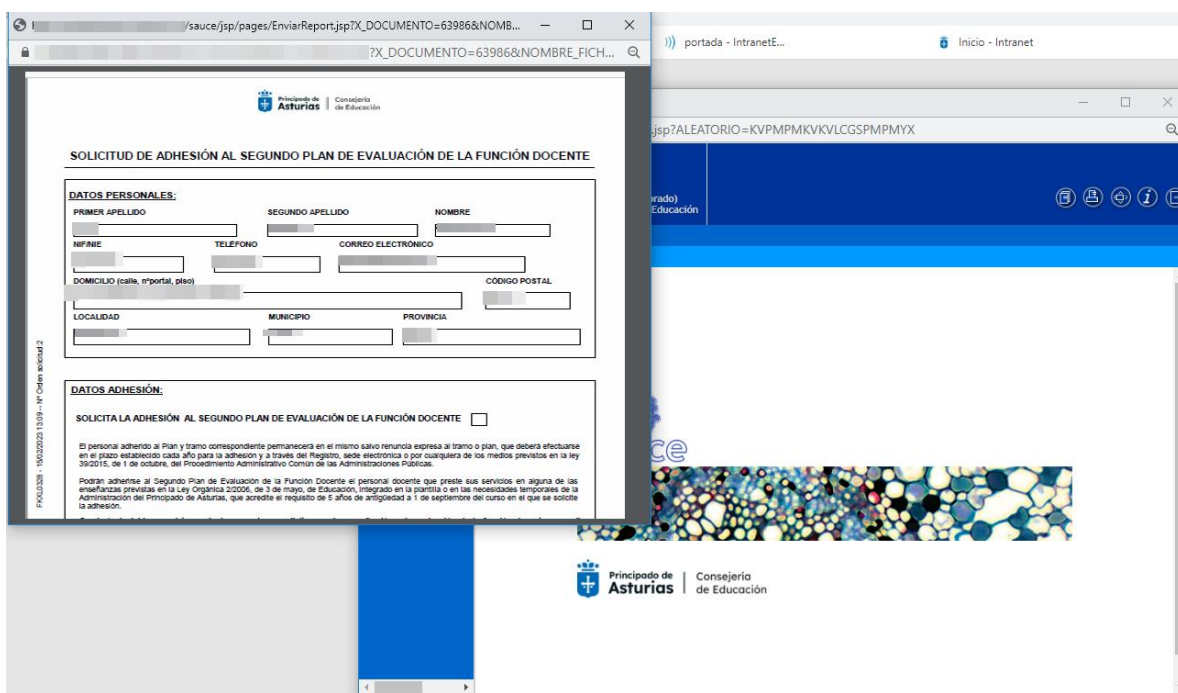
/sauce/jsp/pages/EnviarReport.jsp?X_DOCUMENTO=63986&NOMB...

?X_DOCUMENTO=63986&NOMBRE_FICH...

))) portada - IntranetE...

Inicio - Intranet

.jsp?ALEATORIO=KVPMPMKVKVLCGSPMPMYX

rado)
Educación

Principado de Asturias | Consejería de Educación

SOLICITUD DE ADHESIÓN AL SEGUNDO PLAN DE EVALUACIÓN DE LA FUNCIÓN DOCENTE

DATOS PERSONALES:

PRIMER APELLIDO

SEGUNDO APELLIDO

NOMBRE

NIF/NIE

TELÉFONO

CORREO ELECTRÓNICO

DOMICILIO (calle, nºportal, piso)

CÓDIGO POSTAL

LOCALIDAD

MUNICIPIO

PROVINCIA

FKXL0328 - 15/02/2023 13:09 - Nº Orden solicitud 2

DATOS ADHESIÓN:

SOLICITA LA ADHESIÓN AL SEGUNDO PLAN DE EVALUACIÓN DE LA FUNCIÓN DOCENTE

El personal adherido al Plan y tramo correspondiente permanecerá en el mismo salvo renuncia expresa al tramo o plan, que deberá efectuarse en el plazo establecido cada año para la adhesión y a través del Registro, sede electrónica o por cualquiera de los medios previstos en la ley 39/2015, de 1 de octubre, del Procedimiento Administrativo Común de las Administraciones Públicas.

Podrán adherirse al Segundo Plan de Evaluación de la Función Docente el personal docente que preste sus servicios en alguna de las enseñanzas previstas en la Ley Orgánica 2/2006, de 3 de mayo, de Educación, integrado en la plantilla o en las necesidades temporales de la Administración del Principado de Asturias, que acredite el requisito de 5 años de antigüedad a 1 de septiembre del curso en el que se solicite la adhesión.

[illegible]

ce

Principado de Asturias | Consejería de Educación